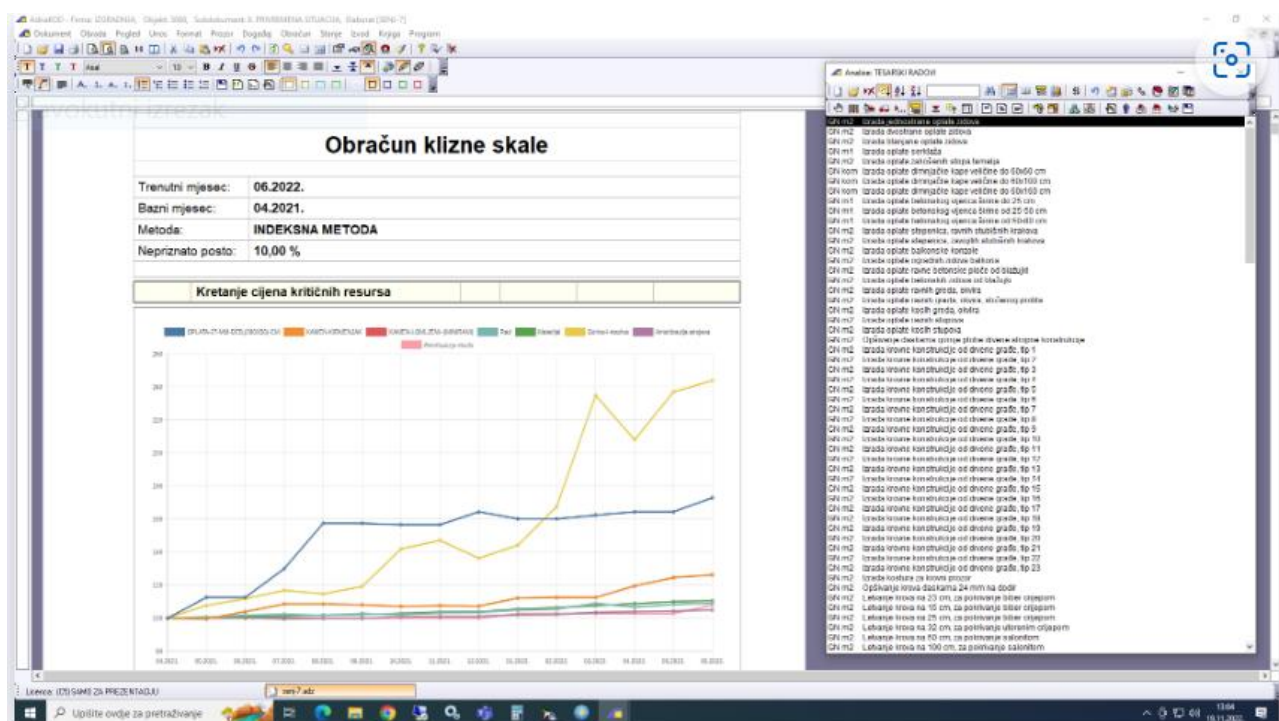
Obračun klizne skale

| Trenutni mjesec: | 06.2022. |
|---|---|
| Bazni mjesec: | 04.2021. |
| Metoda: | INDEKSNA METODA |
| Nepriznato posto: | 10,00 % |

Kretanje cijena kritičnih resursa

Analize: TESARSKI RADOVI

GN m2 Izrada jednostrane oplate zidova
GN m2 Izrada dvostrane oplate zidova
GN m2 Izrada blanjane oplate zidova
GN m1 Izrada oplate serklaža
GN m2 Izrada oplate zatvorenih stupa temelja
GN kom Izrada oplate dimnjačke kape veličine do 60x60 cm
GN kom Izrada oplate dimnjačke kape veličine do 60x100 cm
GN kom Izrada oplate dimnjačke kape veličine do 60x160 cm
GN m1 Izrada oplate betonskog vijenca širine do 25 cm
GN m1 Izrada oplate betonskog vijenca širine od 25-50 cm
GN m2 Izrada oplate stepenica, ravnih stubišnih krakova
GN m2 Izrada oplate balkonske konzole
GN m2 Izrada oplate ravne betonske ploče od blazujit
GN m2 Izrada oplate ravnih greda, okvira
GN m2 Izrada oplate kosih greda, okvira
GN m2 Izrada oplate kosih stupova
GN m2 Izrada krovne konstrukcije od drvene građe, tip 1
GN m2 Izrada krovne konstrukcije od drvene građe, tip 3
GN m2 Izrada krovne konstrukcije od drvene građe, tip 5
GN m2 Izrada krovne konstrukcije od drvene građe, tip 7
GN m2 Izrada krovne konstrukcije od drvene građe, tip 9
GN m2 Izrada krovne konstrukcije od drvene građe, tip 11
GN m2 Izrada krovne konstrukcije od drvene građe, tip 13
GN m2 Izrada krovne konstrukcije od drvene građe, tip 15
GN m2 Izrada krovne konstrukcije od drvene građe, tip 17
GN m2 Izrada krovne konstrukcije od drvene građe, tip 19
GN m2 Izrada krovne konstrukcije od drvene građe, tip 21
GN m2 Izrada krovne konstrukcije od drvene građe, tip 23
GN m2 Izrada kostura za krovni prozor
GN m2 Opšivanje krova daskama 24 mm na dodir
GN m2 Letvanje krova na 23 cm, za pokrivanje biber crijepom
GN m2 Letvanje krova na 15 cm, za pokrivanje biber crijepom
GN m2 Letvanje krova na 25 cm, za pokrivanje biber crijepom
GN m2 Letvanje krova na 32 cm, za pokrivanje utornim crijepom
GN m2 Letvanje krova na 80 cm, za pokrivanje salonitom
GN m2 Letvanje krova na 100 cm, za pokrivanje salonitom

Upišite ovdje za pretraživanje